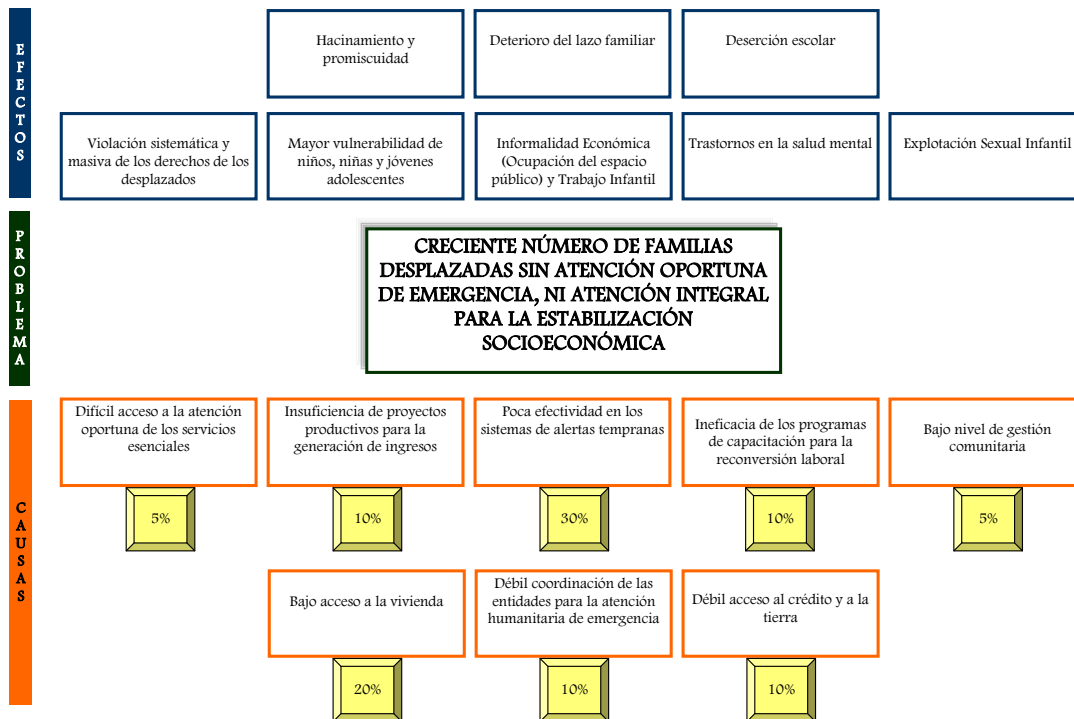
EFECTOS

Hacinamiento y promiscuidad

Deterioro del lazo familiar

Deserción escolar

Violación sistemática y masiva de los derechos de los desplazados

Mayor vulnerabilidad de niños, niñas y jóvenes adolescentes

Informalidad Económica (Ocupación del espacio público) y Trabajo Infantil

Trastornos en la salud mental

Explotación Sexual Infantil

PROBLEMA

CRECIENTE NÚMERO DE FAMILIAS DESPLAZADAS SIN ATENCIÓN OPORTUNA DE EMERGENCIA, NI ATENCIÓN INTEGRAL PARA LA ESTABILIZACIÓN SOCIOECONÓMICA

CAUSAS

Difícil acceso a la atención oportuna de los servicios esenciales

5%

Insuficiencia de proyectos productivos para la generación de ingresos

10%

Poca efectividad en los sistemas de alertas tempranas

30%

Ineficacia de los programas de capacitación para la reconversión laboral

10%

Bajo nivel de gestión comunitaria

5%

Bajo acceso a la vivienda

20%

Débil coordinación de las entidades para la atención humanitaria de emergencia

10%

Débil acceso al crédito y a la tierra

10%